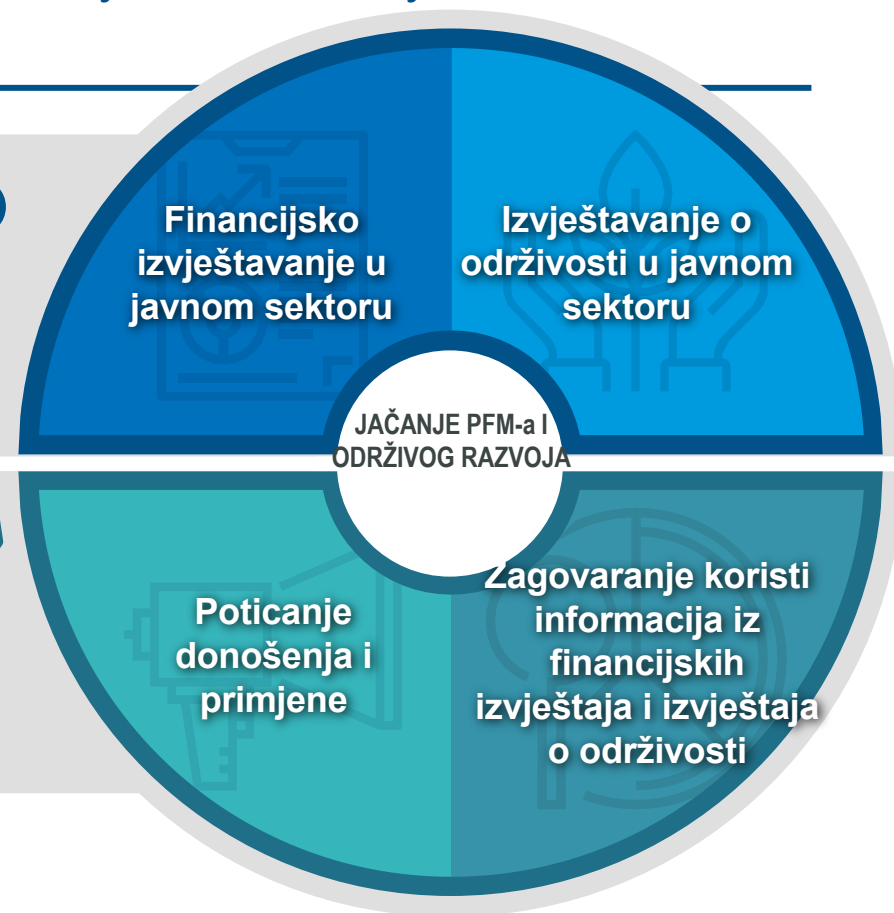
Financijsko izvještavanje u javnom sektoru

Izvještavanje o održivosti u javnom sektoru

JAČANJE PFM-a I ODRŽIVOG RAZVOJA

Poticanje donošenja i primjene

Zagovaranje koristi informacija iz financijskih izvještaja i izvještaja o održivosti